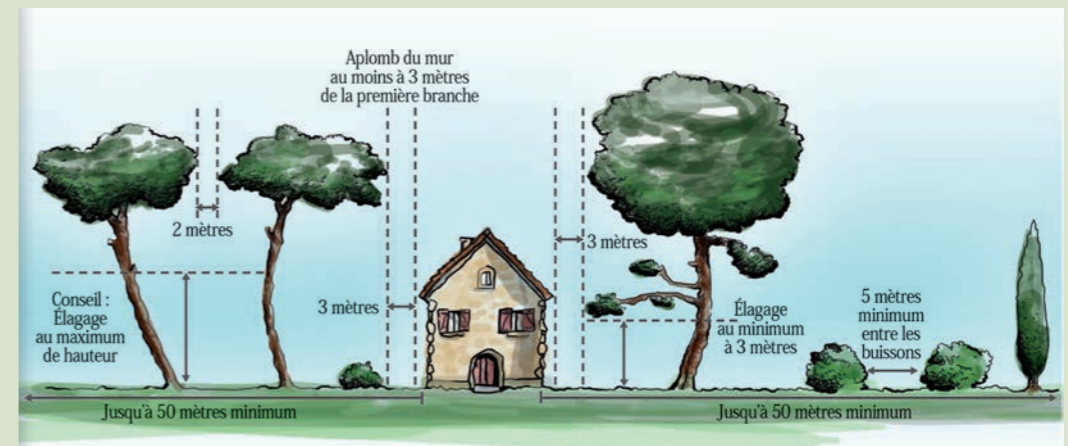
Aplomb du mur au moins à 3 mètres de la première branche

2 mètres

3 mètres

3 mètres

Conseil : Élagage au maximum de hauteur

Élagage au minimum à 3 mètres

5 mètres minimum entre les buissons

Jusqu'à 50 mètres minimum

Jusqu'à 50 mètres minimum